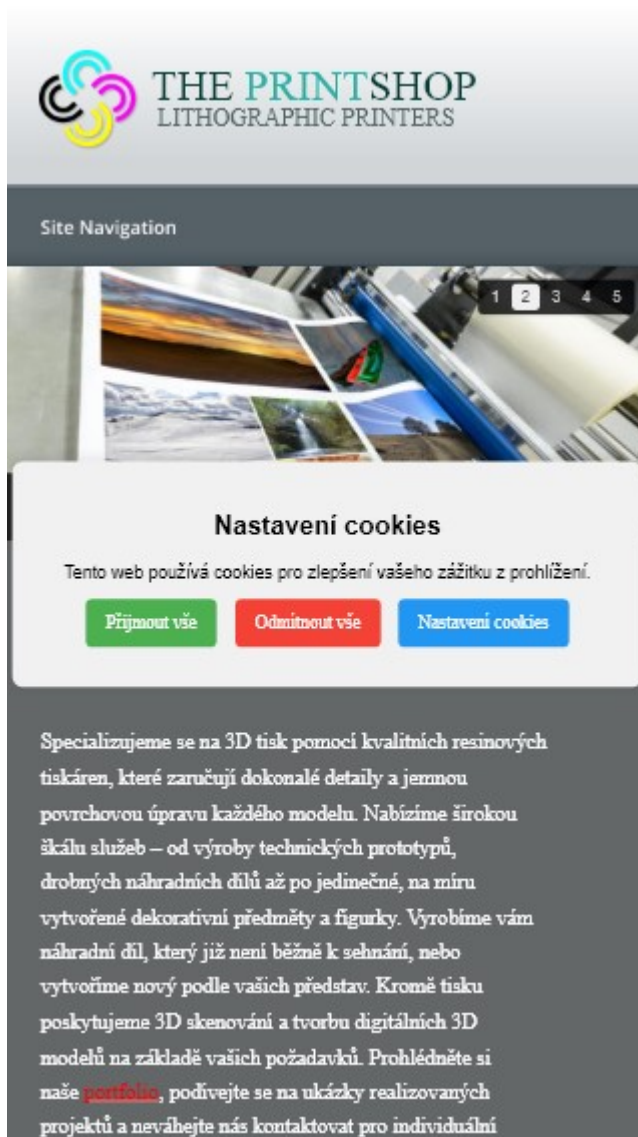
THE PRINTSHOP
LITHOGRAPHIC PRINTERS

Site Navigation

1 2 3 4 5

Nastavení cookies

Tento web používá cookies pro zlepšení vašeho zážitku z prohlížení.

Přijmout vše Odmítnout vše Nastavení cookies

Specializujeme se na 3D tisk pomocí kvalitních resinových tiskáren, které zaručují dokonalé detaily a jemnou povrchovou úpravu každého modelu. Nabízíme širokou škálu služeb – od výroby technických prototypů, drobných náhradních dílů až po jedinečné, na míru vytvořené dekorativní předměty a figurky. Vyrobíme vám náhradní díl, který již není běžně k sehnání, nebo vytvoříme nový podle vašich představ. Kromě tisku poskytujeme 3D skenování a tvorbu digitálních 3D modelů na základě vašich požadavků. Prohlédněte si naše portfolio, podívejte se na ukázky realizovaných projektů a neváhejte nás kontaktovat pro individuální